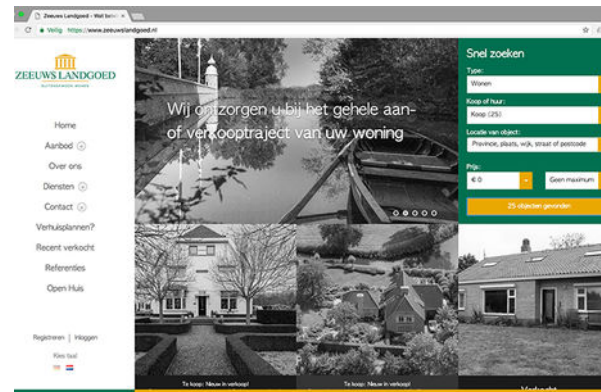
Zeeuws Landgoed - Wat beter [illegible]

Veilig https://www.zeeuwslandgoed.nl

ZEEUWS LANDGOED

UITZONDERLIJK WONEN

Home

Aanbod

Over ons

Diensten

Contact

Verhuisplannen?

Recent verkocht

Referenties

Open Huis

Registreren | Inloggen

Kies taal

Wij ontzorgen u bij het gehele aan- of verkooptraject van uw woning

Snel zoeken

Type:

Wonen

Koop of huur:

Koop (25)

Locatie van object:

Provincie, plaats, wijk, straat of postcode

Prijs:

€ 0

Geen maximum

25 objecten gevonden

Te koop: Nieuw in verkoop!

Te koop: Nieuw in verkoop!

Verkocht